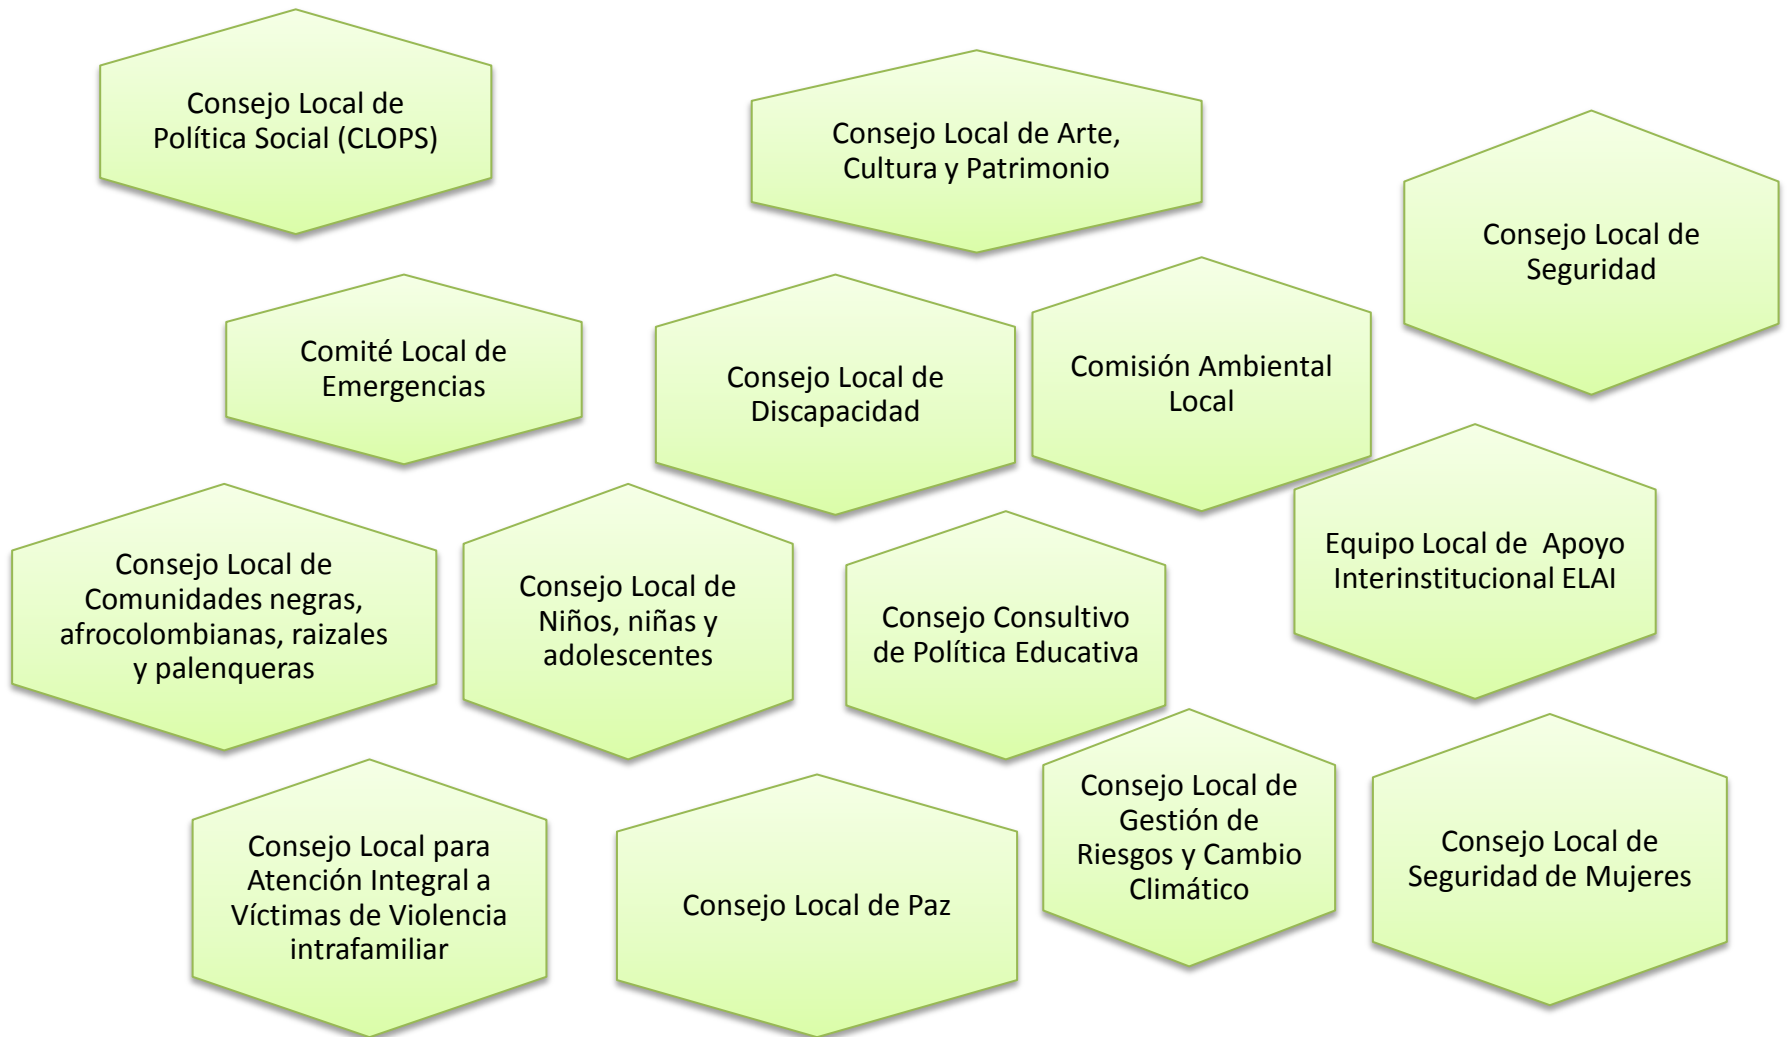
Consejo Local de Política Social (CLOPS)

Consejo Local de Arte, Cultura y Patrimonio

Consejo Local de Seguridad

Comité Local de Emergencias

Consejo Local de Discapacidad

Comisión Ambiental Local

Equipo Local de Apoyo Interinstitucional ELAI

Consejo Local de Comunidades negras, afrocolombianas, raizales y palenqueras

Consejo Local de Niños, niñas y adolescentes

Consejo Consultivo de Política Educativa

Consejo Local para Atención Integral a Víctimas de Violencia intrafamiliar

Consejo Local de Paz

Consejo Local de Gestión de Riesgos y Cambio Climático

Consejo Local de Seguridad de Mujeres